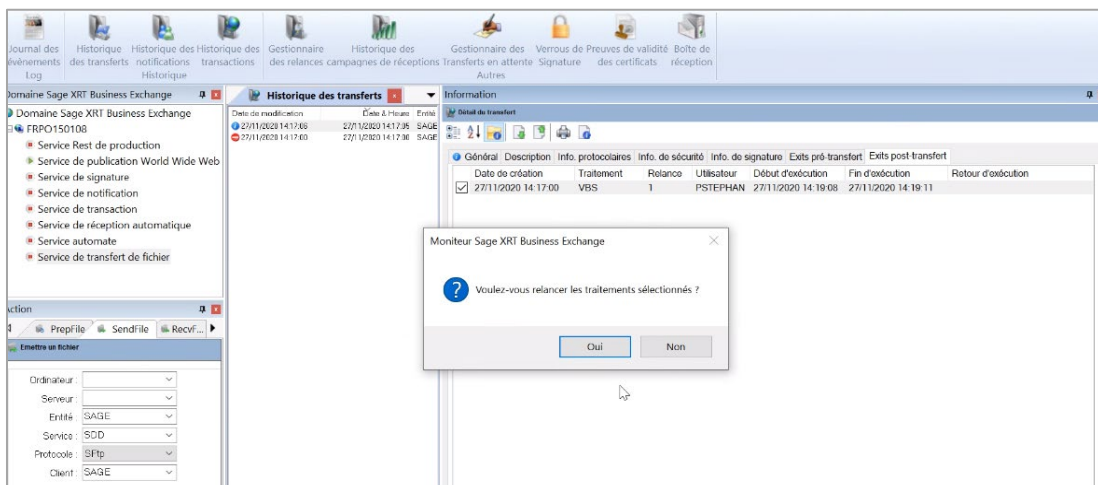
Journal des événements Log | Historique des transferts | Historique des notifications | Historique des transactions | Historique | Gestionnaire des relances | Historique des campagnes de réceptions | Gestionnaire des Transferts en attente | Verrous de Signature | Preuves de validité des certificats | Boîte de réception | Autres

Domaine Sage XRT Business Exchange

Domaine Sage XRT Business Exchange
FRPO150108
Service Rest de production
Service de publication World Wide Web
Service de signature
Service de notification
Service de transaction
Service de réception automatique
Service automate
Service de transfert de fichier

Action
PrepFile | SendFile | RecvF...
Emettre un fichier

Ordinateur :
Serveur :
Entité SAGE
Service : SOD
Protocole : SFtp
Client : SAGE

Historique des transferts

| Date de modification | Date & Heure | Entité |
|---|---|---|
| 27/11/2020 14:17:06 | 27/11/2020 14:17:35 | SAGE |
| 27/11/2020 14:17:00 | 27/11/2020 14:17:30 | SAGE |

Information
Détail du transfert

Général | Description | Info. protocolaires | Info. de sécurité | Info. de signature | Exits pré-transfert | Exits post-transfert

| Date de création | Traitement | Relance | Utilisateur | Début d'exécution | Fin d'exécution | Retour d'exécution |
|---|---|---|---|---|---|---|
| 27/11/2020 14:17:00 | VBS | 1 | PSTEPHAN | 27/11/2020 14:19:08 | 27/11/2020 14:19:11 | |

Moniteur Sage XRT Business Exchange

Voulez-vous relancer les traitements sélectionnés ?

Oui | Non